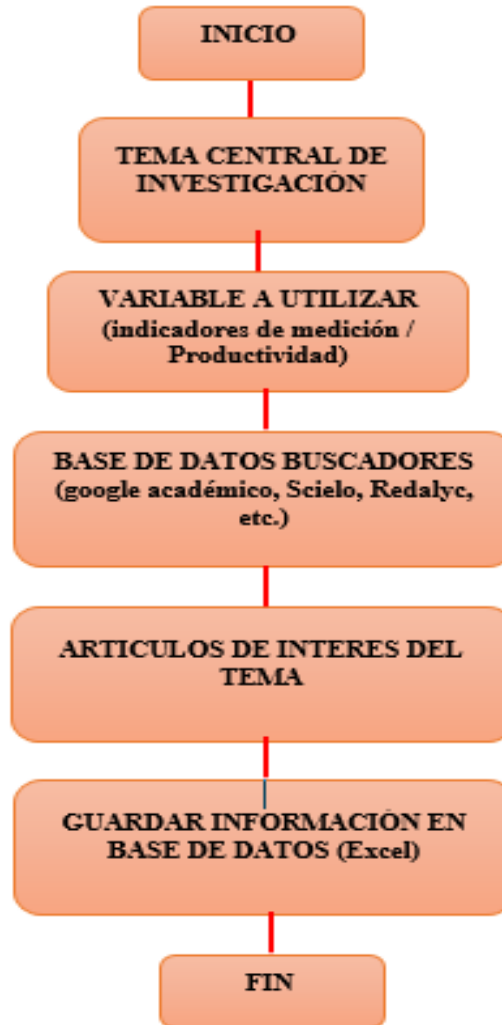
INICIO

TEMA CENTRAL DE INVESTIGACIÓN

VARIABLE A UTILIZAR (indicadores de medición / Productividad)

BASE DE DATOS BUSCADORES (google académico, Scielo, Redalyc, etc.)

ARTICULOS DE INTERES DEL TEMA

GUARDAR INFORMACIÓN EN BASE DE DATOS (Excel)

FIN